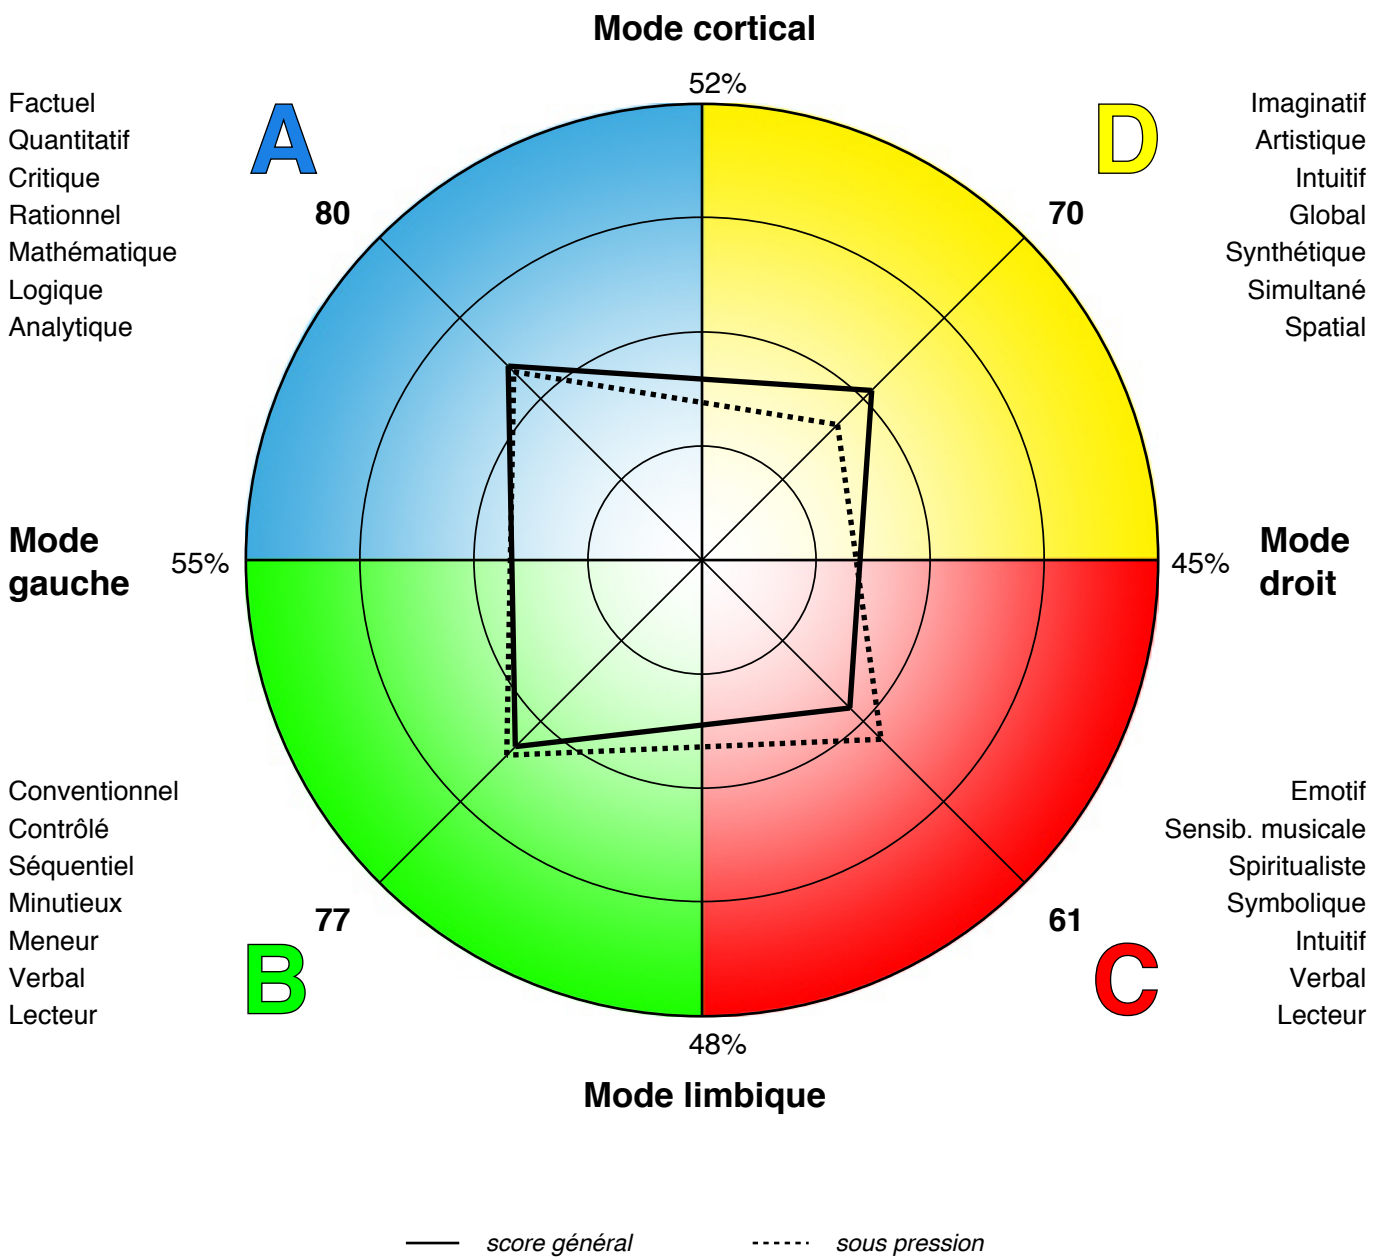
Mode cortical

52%

Factuel
Quantitatif
Critique
Rationnel
Mathématique
Logique
Analytique

A

80

D

70

Imaginatif
Artistique
Intuitif
Global
Synthétique
Simultané
Spatial

Mode gauche

55%

45%

Mode droit

Conventionnel
Contrôlé
Séquentiel
Minutieux
Meneur
Verbal
Lecteur

77

B

61

C

Emotif
Sensib. musicale
Spiritualiste
Symbolique
Intuitif
Verbal
Lecteur

48%

Mode limbique

score général

sous pression